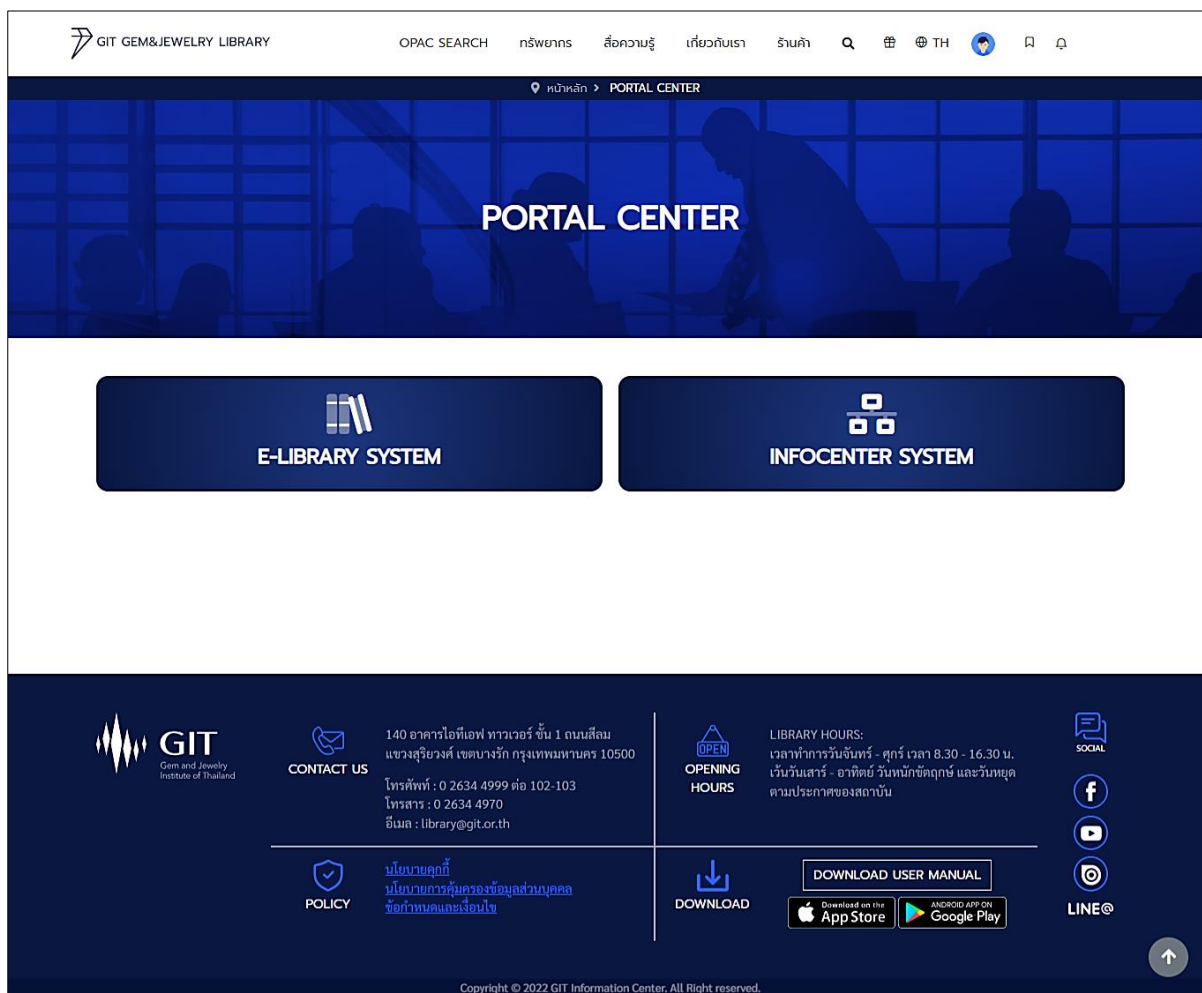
GIT GEM&JEWELRY LIBRARY

OPAC SEARCH ทรัพยากร สื่อความรู้ เกี่ยวกับเรา ร้านค้า TH

หน้าหลัก > PORTAL CENTER

PORTAL CENTER

E-LIBRARY SYSTEM

INFOCENTER SYSTEM

GIT
Gem and Jewelry Institute of Thailand

CONTACT US

140 อาคารไอทีเอฟ ทาวเวอร์ ชั้น 1 ถนนสีลม แขวงสุริยวงศ์ เขตบางรัก กรุงเทพมหานคร 10500

โทรศัพท์ : 0 2634 4999 ต่อ 102-103
โทรสาร : 0 2634 4970
อีเมล : library@git.or.th

OPEN
OPENING HOURS

LIBRARY HOURS:
เวลาทำการวันจันทร์ - ศุกร์ เวลา 8.30 - 16.30 น. เว้นวันเสาร์ - อาทิตย์ วันหนักขัตฤกษ์ และวันหยุดตามประกาศของสถาบัน

SOCIAL

POLICY

นโยบายคุกกี้
นโยบายการคุ้มครองข้อมูลส่วนบุคคล
ข้อกำหนดและเงื่อนไข

DOWNLOAD

DOWNLOAD USER MANUAL

Download on the App Store

ANDROID APP ON Google Play

LINE@

Copyright © 2022 GIT Information Center. All Right reserved.